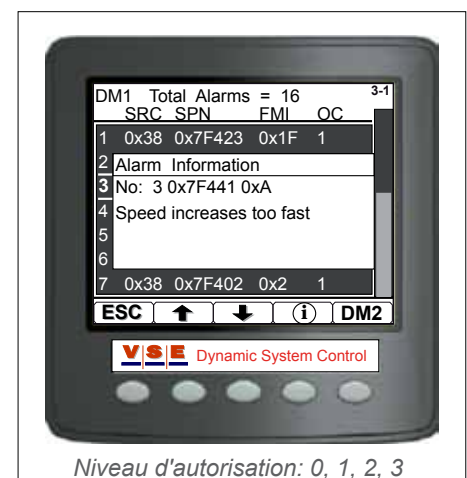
DM1 Total Alarms = 16
3-1
SRC SPN FMI OC
1 0x38 0x7F423 0x1F 1
2 Alarm Information
3 No: 3 0x7F441 0xA
4 Speed increases too fast
5
6
7 0x38 0x7F402 0x2 1

ESC
i
DM2

VSE Dynamic System Control

Niveau d'autorisation: 0, 1, 2, 3